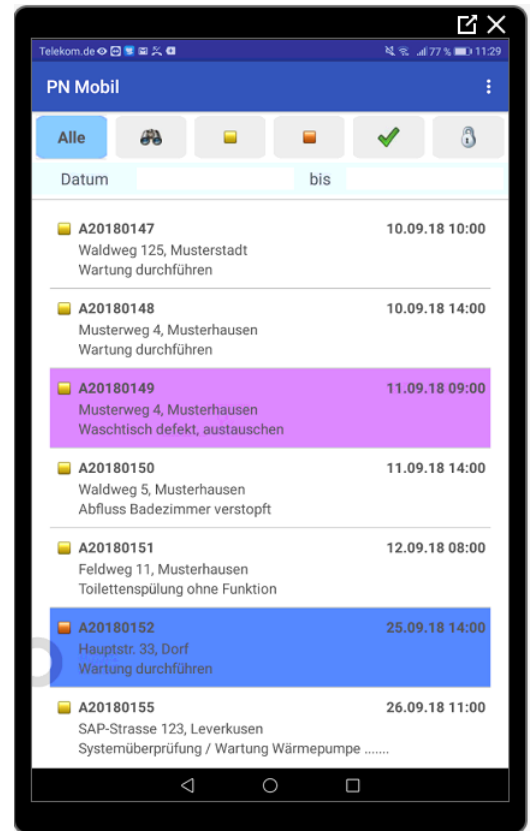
Telekom.de
77 % 11:29

PN Mobil

Alle

Datum bis

A20180147 10.09.18 10:00
Waldweg 125, Musterstadt
Wartung durchführen

A20180148 10.09.18 14:00
Musterweg 4, Musterhausen
Wartung durchführen

A20180149 11.09.18 09:00
Musterweg 4, Musterhausen
Waschtisch defekt, austauschen

A20180150 11.09.18 14:00
Waldweg 5, Musterhausen
Abfluss Badezimmer verstopft

A20180151 12.09.18 08:00
Feldweg 11, Musterhausen
Toilettenspülung ohne Funktion

A20180152 25.09.18 14:00
Hauptstr. 33, Dorf
Wartung durchführen

A20180155 26.09.18 11:00
SAP-Strasse 123, Leverkusen
Systemüberprüfung / Wartung Wärmepumpe .......